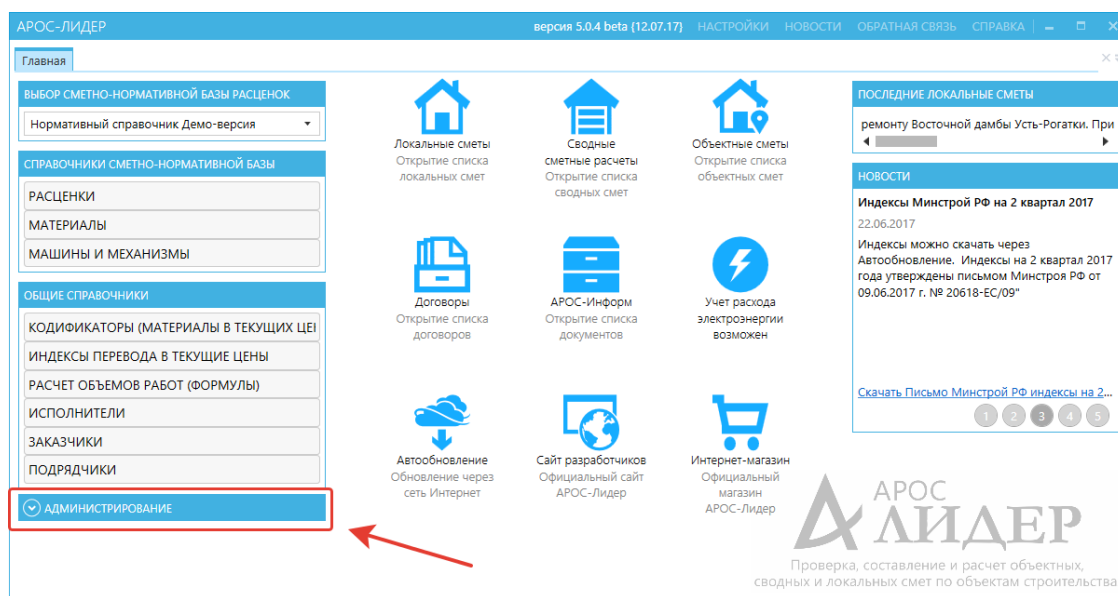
АРОС-ЛИДЕР

версия 5.0.4 beta (12.07.17) НАСТРОЙКИ НОВОСТИ ОБРАТНАЯ СВЯЗЬ СПРАВКА

Главная

ВЫБОР СМЕТНО-НОРМАТИВНОЙ БАЗЫ РАСЦЕНОК

Нормативный справочник Демо-версия

СПРАВОЧНИКИ СМЕТНО-НОРМАТИВНОЙ БАЗЫ

РАСЦЕНКИ
МАТЕРИАЛЫ
МАШИНЫ И МЕХАНИЗМЫ

ОБЩИЕ СПРАВОЧНИКИ

КОДИФИКАТОРЫ (МАТЕРИАЛЫ В ТЕКУЩИХ ЦЕ
ИНДЕКСЫ ПЕРЕВОДА В ТЕКУЩИЕ ЦЕНЫ
РАСЧЕТ ОБЪЕМОВ РАБОТ (ФОРМУЛЫ)
ИСПОЛНИТЕЛИ
ЗАКАЗЧИКИ
ПОДРЯДЧИКИ

АДМИНИСТРИРОВАНИЕ

Локальные сметы
Открытие списка локальных смет

Сводные сметные расчеты
Открытие списка сводных смет

Объектные сметы
Открытие списка объектных смет

Договоры
Открытие списка договоров

АРОС-Информ
Открытие списка документов

Учет расхода электроэнергии возможен

Автообновление
Обновление через сеть Интернет

Сайт разработчиков
Официальный сайт АРОС-Лидер

Интернет-магазин
Официальный магазин АРОС-Лидер

ПОСЛЕДНИЕ ЛОКАЛЬНЫЕ СМЕТЫ

ремонту Восточной дамбы Усть-Рогатки. При

НОВОСТИ

Индексы Минстрой РФ на 2 квартал 2017

22.06.2017

Индексы можно скачать через Автообновление. Индексы на 2 квартал 2017 года утверждены письмом Минстроя РФ от 09.06.2017 г. № 20618-ЕС/09"

Скачать Письмо Минстрой РФ индексы на 2...

1 2 3 4 5

АРОС ЛИДЕР

Проверка, составление и расчет объектных, сводных и локальных смет по объектам строительства